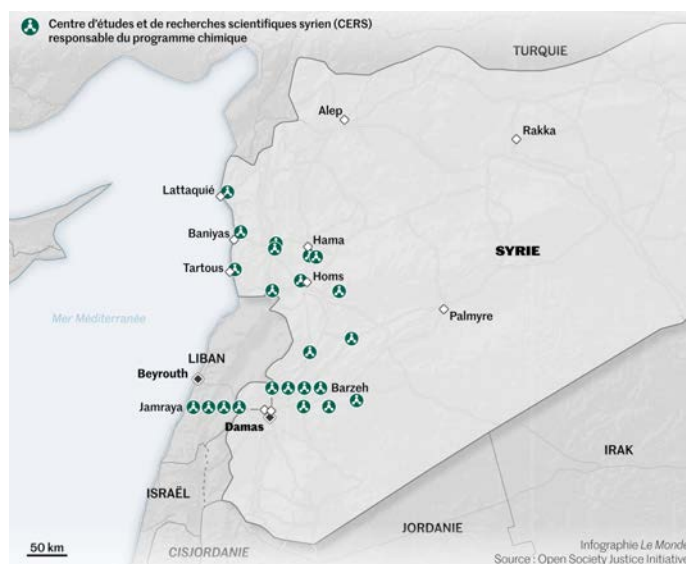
Centre d'études et de recherches scientifiques syrien (CERS) responsable du programme chimique

TURQUIE

Alep

Rakka

Lattaquié

Baniyas

Hama

Tartous

Homs

SYRIE

Mer Méditerranée

Palmyre

LIBAN

Beyrouth

Barzeh

Jamraya

Damas

IRAK

ISRAËL

JORDANIE

50 km

CISJORDANIE

Infographie Le Monde
Source : Open Society Justice Initiative